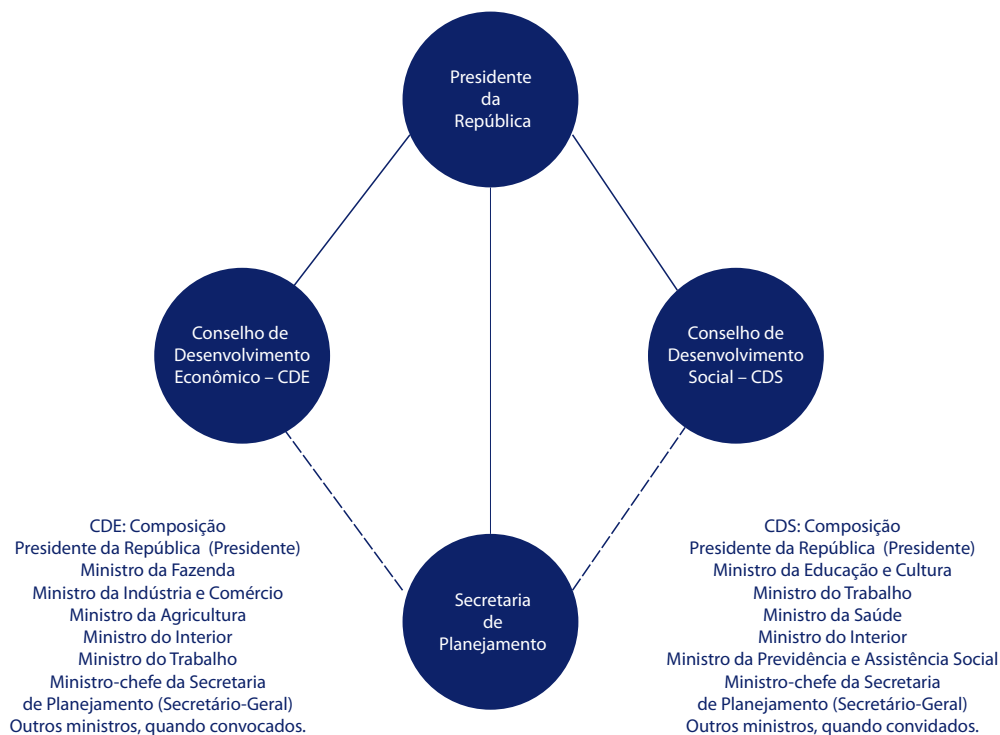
Presidente da República

Conselho de Desenvolvimento Econômico – CDE

Conselho de Desenvolvimento Social – CDS

Secretaria de Planejamento

CDE: Composição
Presidente da República (Presidente)
Ministro da Fazenda
Ministro da Indústria e Comércio
Ministro da Agricultura
Ministro do Interior
Ministro do Trabalho
Ministro-chefe da Secretaria de Planejamento (Secretário-Geral)
Outros ministros, quando convocados.

CDS: Composição
Presidente da República (Presidente)
Ministro da Educação e Cultura
Ministro do Trabalho
Ministro da Saúde
Ministro do Interior
Ministro da Previdência e Assistência Social
Ministro-chefe da Secretaria de Planejamento (Secretário-Geral)
Outros ministros, quando convidados.